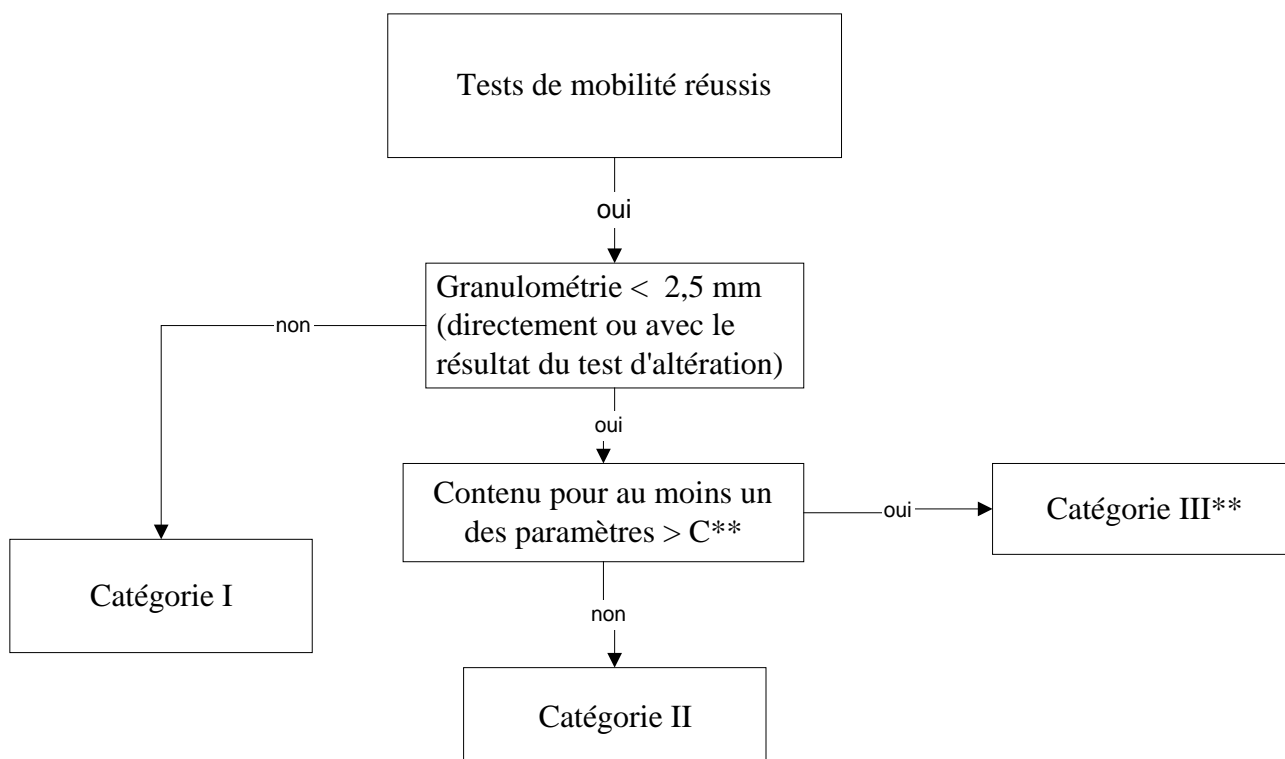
Tests de mobilité réussis

oui

Granulométrie < 2,5 mm (directement ou avec le résultat du test d'altération)

non

oui

Contenu pour au moins un des paramètres > C**

oui

Catégorie III**

Catégorie I

non

Catégorie II